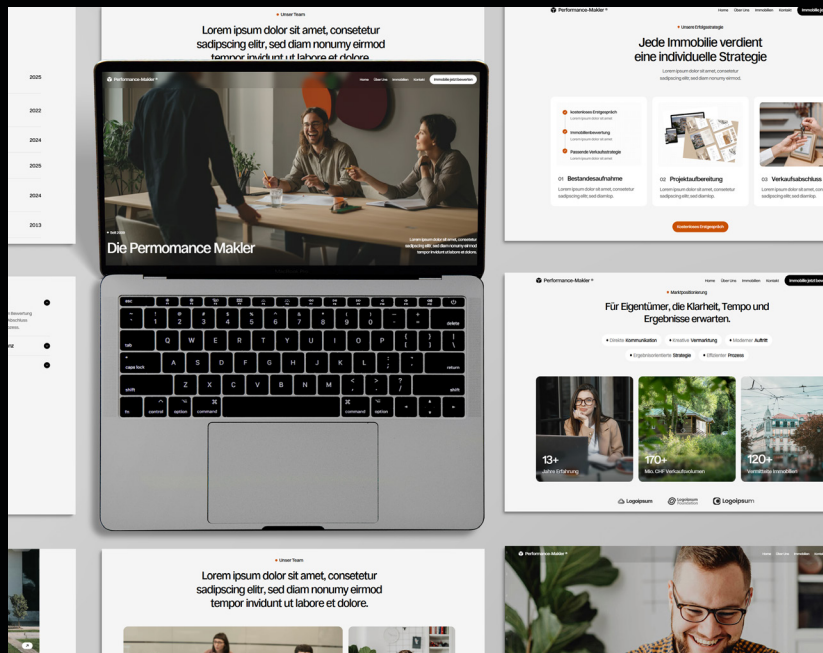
2025
2022
2024
2025
2024
2013

• Unser Team
Lorem ipsum dolor sit amet, consetetur sadipscing elitr, sed diam nonumy eirmod tempor invidunt ut labore et dolore

Performance-Makler
Home Über Uns Immobilien Kontakt Immobilie jetzt bewerten
• Seit 2020
Die Permomance Makler
Lorem ipsum dolor sit amet, consetetur sadipscing elitr, sed diam nonumy eirmod tempor invidunt ut labore et dolore.

esc
tab Q W E R T Y U I O P delete
caps lock A S D F G H J K L return
shift Z X C V B N M shift
fn control option command command option

Performance-Makler
Home Über Uns Immobilien Kontakt Immobilie jetzt bewerten
• Unsere Erfolgsstrategie
Jede Immobilie verdient eine individuelle Strategie
Lorem ipsum dolor sit amet, consetetur sadipscing elitr, sed diam nonumy eirmod.
Kostenloses Erstgespräch
Immobilienbewertung
Passende Verkaufsstrategie
01 Bestandesaufnahme
Lorem ipsum dolor sit amet, consetetur sadipscing elitr, sed diam top.
02 Projektaufbereitung
Lorem ipsum dolor sit amet, consetetur sadipscing elitr, sed diam top.
03 Verkaufsabschluss
Lorem ipsum dolor sit amet, consetetur sadipscing elitr, sed diam top.
Kostenloses Erstgespräch

Performance-Makler
Home Über Uns Immobilien Kontakt Immobilie jetzt bewerten
• Marktpositionierung
Für Eigentümer, die Klarheit, Tempo und Ergebnisse erwarten.
• Direkte Kommunikation • Kreative Vermarktung • Moderner Auftritt
• Ergebnisorientierte Strategie • Effizienter Prozess
13+
Jahre Erfahrung
170+
Mio. CHF Verkaufsvolumen
120+
Vermittelte Immobilien
Logoipsum Logoipsum Logoipsum

• Unser Team
Lorem ipsum dolor sit amet, consetetur sadipscing elitr, sed diam nonumy eirmod tempor invidunt ut labore et dolore.

Performance-Makler
Home Über Uns Immobilien Kontakt